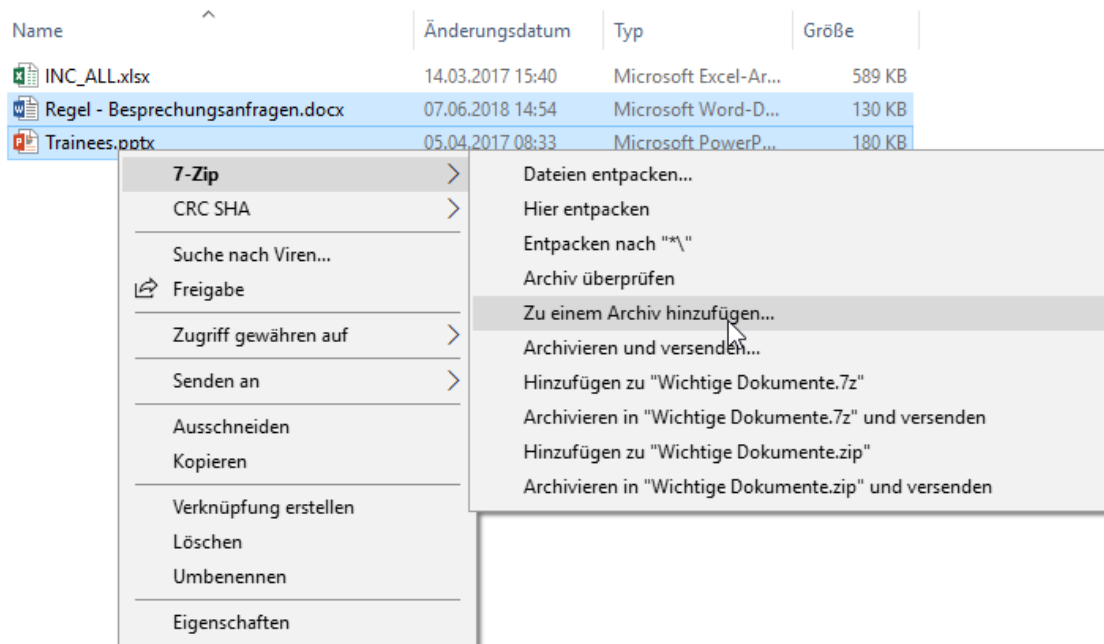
| Name | Änderungsdatum | Typ | Größe |
|---|---|---|---|
| INC_ALL.xlsx | 14.03.2017 15:40 | Microsoft Excel-Ar... | 589 KB |
| Regel - Besprechungsanfragen.docx | 07.06.2018 14:54 | Microsoft Word-D... | 130 KB |
| Trainees.pptx | 05.04.2017 08:33 | Microsoft PowerP... | 180 KB |

7-Zip
CRC SHA
Suche nach Viren...
Freigabe
Zugriff gewähren auf
Senden an
Ausschneiden
Kopieren
Verknüpfung erstellen
Löschen
Umbenennen
Eigenschaften

Dateien entpacken...
Hier entpacken
Entpacken nach "*\"
Archiv überprüfen
Zu einem Archiv hinzufügen...
Archivieren und versenden...
Hinzufügen zu "Wichtige Dokumente.7z"
Archivieren in "Wichtige Dokumente.7z" und versenden
Hinzufügen zu "Wichtige Dokumente.zip"
Archivieren in "Wichtige Dokumente.zip" und versenden